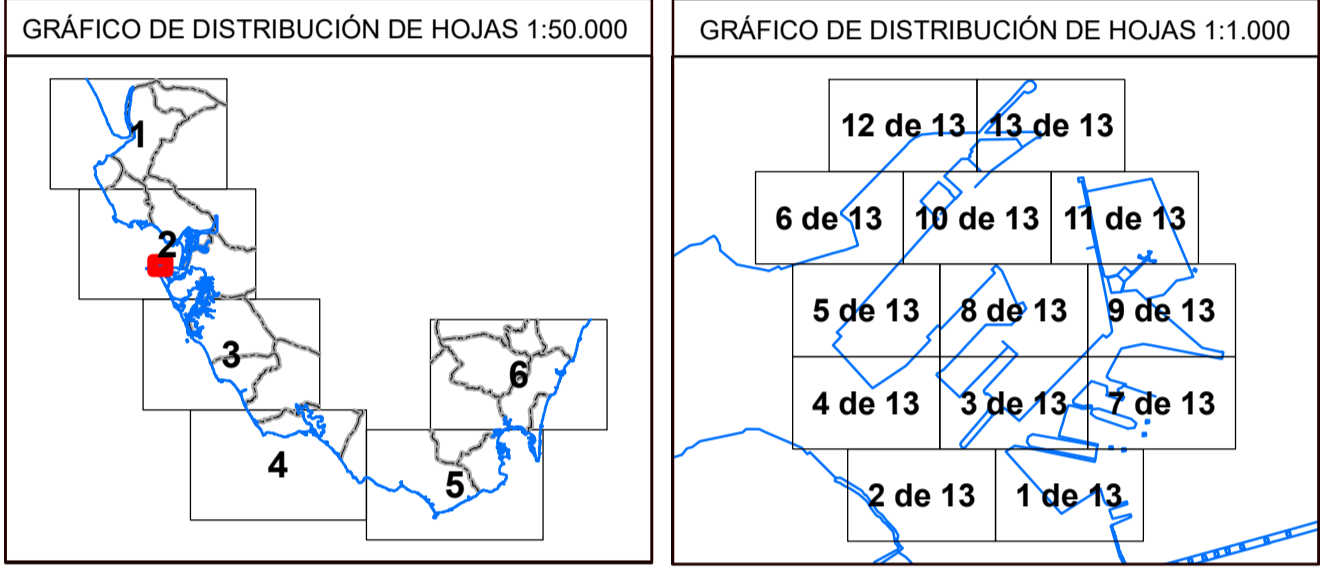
GRÁFICO DE DISTRIBUCIÓN DE HOJAS 1:50.000

1
2
3
4
5
6

GRÁFICO DE DISTRIBUCIÓN DE HOJAS 1:1.000

12 de 13
13 de 13
6 de 13
10 de 13
11 de 13
5 de 13
8 de 13
9 de 13
4 de 13
3 de 13
7 de 13
2 de 13
1 de 13